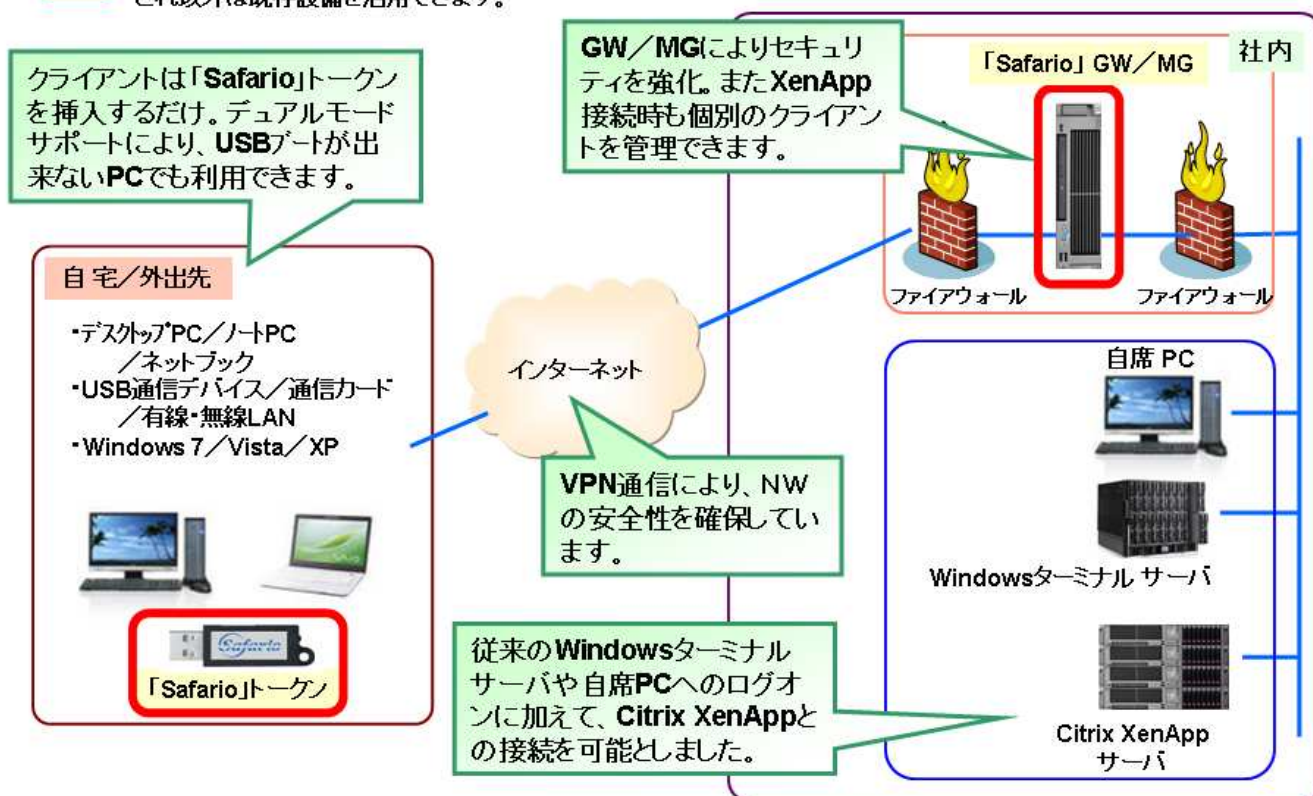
それ以外は既存設備を活用できます。

クライアントは「Safario」トークンを挿入するだけ。デュアルモードサポートにより、USBブートが出来ないPCでも利用できます。

GW／MGによりセキュリティを強化。またXenApp接続時も個別のクライアントを管理できます。

「Safario」GW／MG

社内

ファイアウォール

ファイアウォール

自宅／外出先

・デスクトップPC／ノートPC ／ネットブック
・USB通信デバイス／通信カード ／有線・無線LAN
・Windows 7／Vista／XP

インターネット

VPN通信により、NWの安全性を確保しています。

自席 PC

Windowsターミナル サーバ

「Safario」トークン

従来のWindowsターミナルサーバや自席PCへのログオンに加えて、Citrix XenAppとの接続を可能としました。

Citrix XenApp サーバ